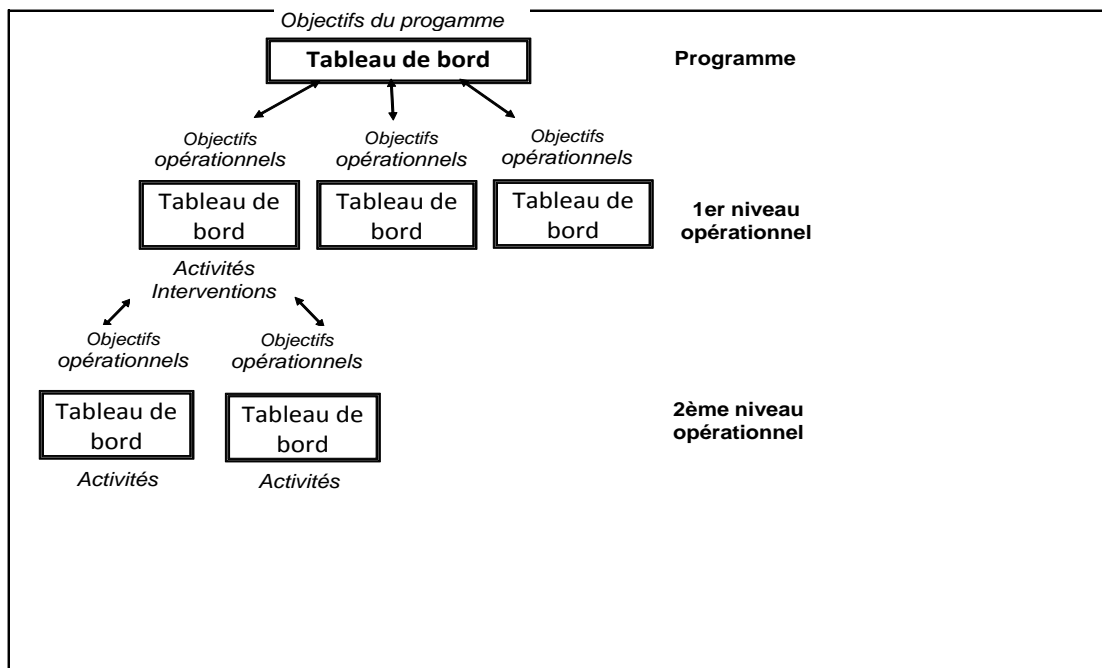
Objectifs du progamme

Tableau de bord

Programme

Objectifs opérationnels

Objectifs opérationnels

Objectifs opérationnels

Tableau de bord

Tableau de bord

Tableau de bord

1er niveau opérationnel

Activités Interventions

Objectifs opérationnels

Objectifs opérationnels

Tableau de bord

Tableau de bord

2ème niveau opérationnel

Activités

Activités